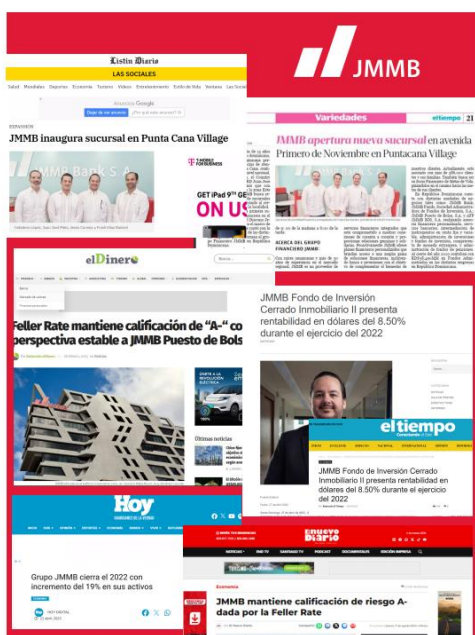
JMMB

Listín Diario
LAS SOCIALES

Salud Mundiales Deportes Economía Tecnología Vídeos Entretenimiento Estilo de Vida Ventana Las Sociales

Anuncios Google

EXPANSIÓN
JMMB inaugura sucursal en Punta Cana Village

GET iPad 9th GEN
ON US

Variedades
el tiempo

JMMB apertura nueva sucursal en avenida Primero de Noviembre en Puntacana Village

ACERCA DEL GRUPO FINANCIERO JMMB

elDinero

Feller Rate mantiene calificación de "A-" con perspectiva estable a JMMB Puesto de Bolsa

Últimas noticias

JMMB Fondo de Inversión Cerrado Inmobiliario II presenta rentabilidad en dólares del 8.50% durante el ejercicio del 2022

el tiempo

JMMB Fondo de Inversión Cerrado Inmobiliario II presenta rentabilidad en dólares del 8.50% durante el ejercicio del 2022

Hoy

Grupo JMMB cierra el 2022 con incremento del 19% en sus activos

el nuevo Diario

NOTICIAS  END TV  SANTIAGO TV  PODCAST  DOCUMENTALES  EDICIÓN IMPRESA

Economía

JMMB mantiene calificación de riesgo A- dada por la Feller Rate